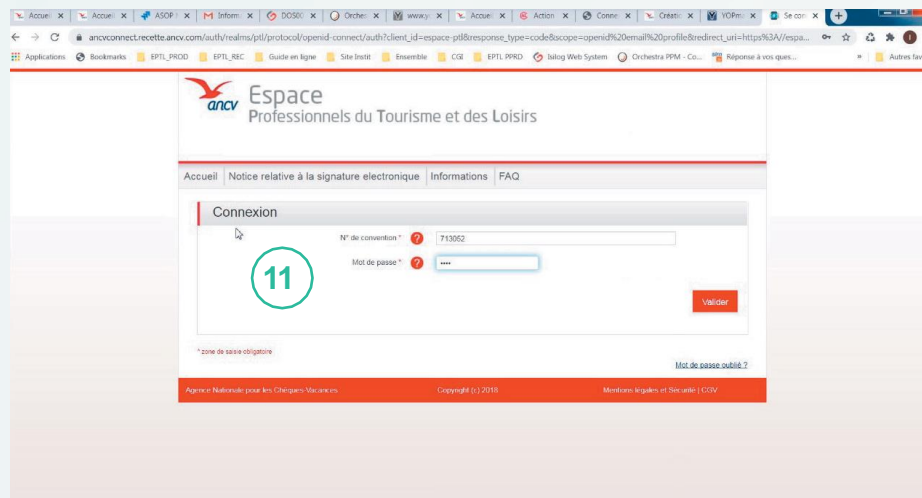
Accuei × Accuei × ASOP × M Inform × DOSOC × Orches × www.y × Accuei × Action × Conne × Créatio × YOPmi × Se con ×

ancvconnect.recette.ancv.com/auth/realms/ptl/protocol/openid-connect/auth?client_id=espace-ptl&response_type=code&scope=openid%20email%20profile&redirect_uri=https%3A//espa...

Applications Bookmarks EPTL_PROD EPTL_REC Guide en ligne Site Instit Ensemble CGI EPTL PPRD Isilog Web System Orchestra PPM - Co... Réponse à vos ques... » Autres fav

ancv Espace Professionnels du Tourisme et des Loisirs

Accueil | Notice relative à la signature electronique | Informations | FAQ

Connexion

N° de convention * 713052

Mot de passe * ••••

11

Valider

* zone de saisie obligatoire

Mot de passe oublié ?

Agence Nationale pour les Chèques-Vacances Copyright (c) 2018 Mentions légales et Sécurité | CGV